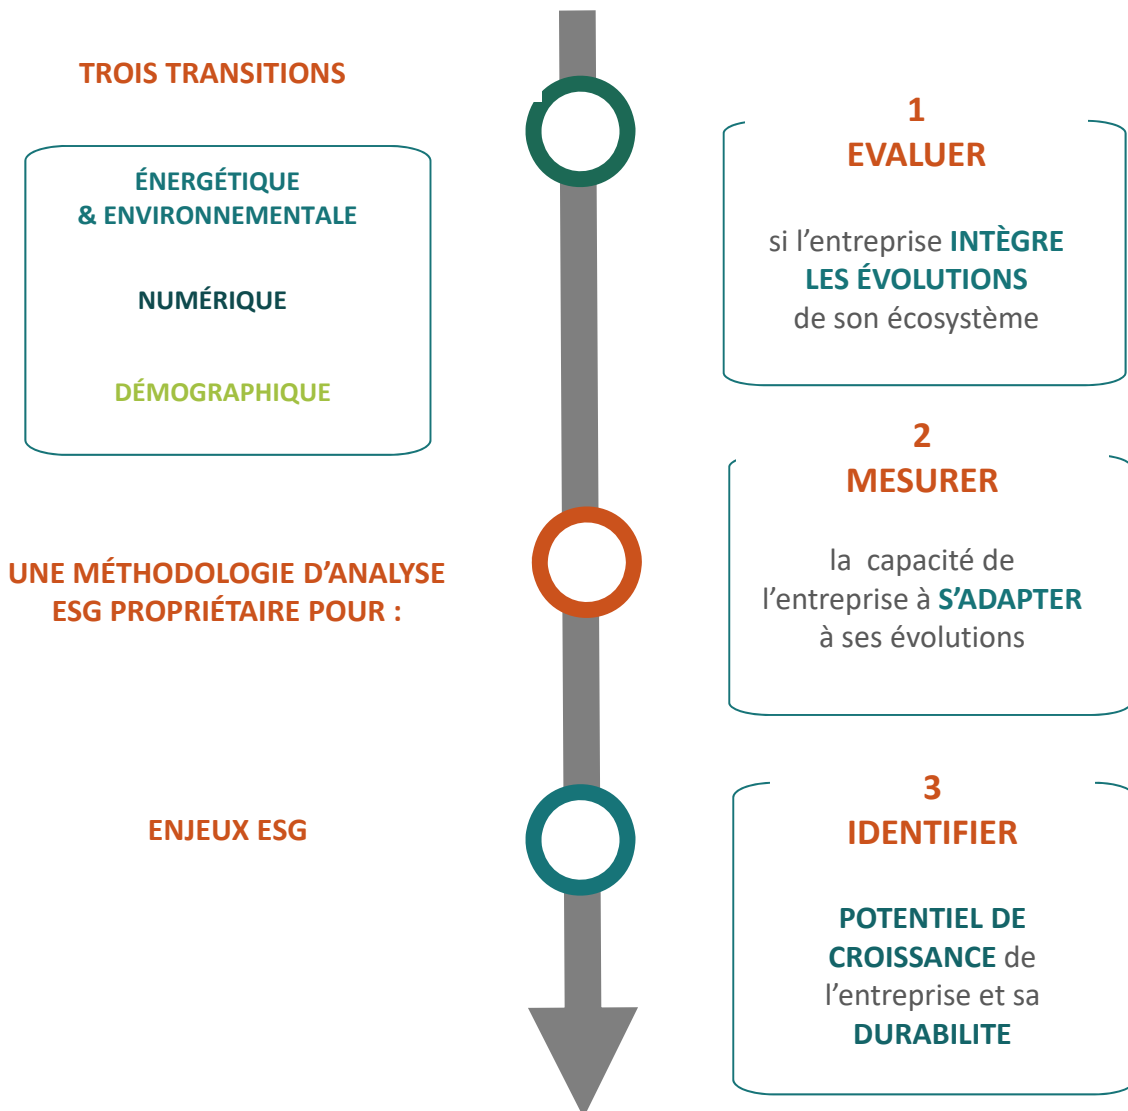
TROIS TRANSITIONS

ÉNERGÉTIQUE
& ENVIRONNEMENTALE

NUMÉRIQUE

DÉMOGRAPHIQUE

1
EVALUER

si l'entreprise INTÈGRE LES ÉVOLUTIONS de son écosystème

UNE MÉTHODOLOGIE D'ANALYSE ESG PROPRIÉTAIRE POUR :

2
MESURER

la capacité de l'entreprise à S'ADAPTER à ses évolutions

ENJEUX ESG

3
IDENTIFIER

POTENTIEL DE CROISSANCE de l'entreprise et sa DURABILITE